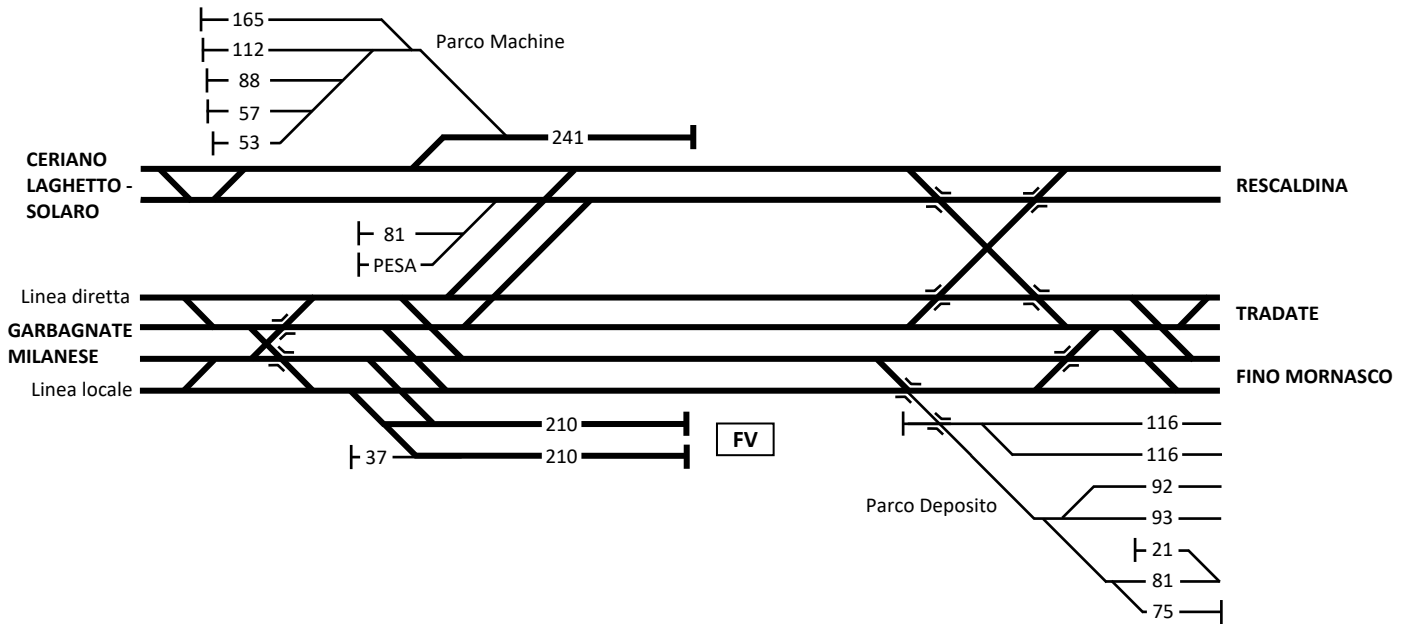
165
112
88
57
53
Parco Machine
241
CERIANO LAGHETTO - SOLARO
RESCALDINA
81
PESA
Linea diretta
GARBAGNATE MILANESE
Linea locale
TRADATE
FINO MORNASCO
210
210
37
FV
116
116
92
93
Parco Deposito
21
81
75